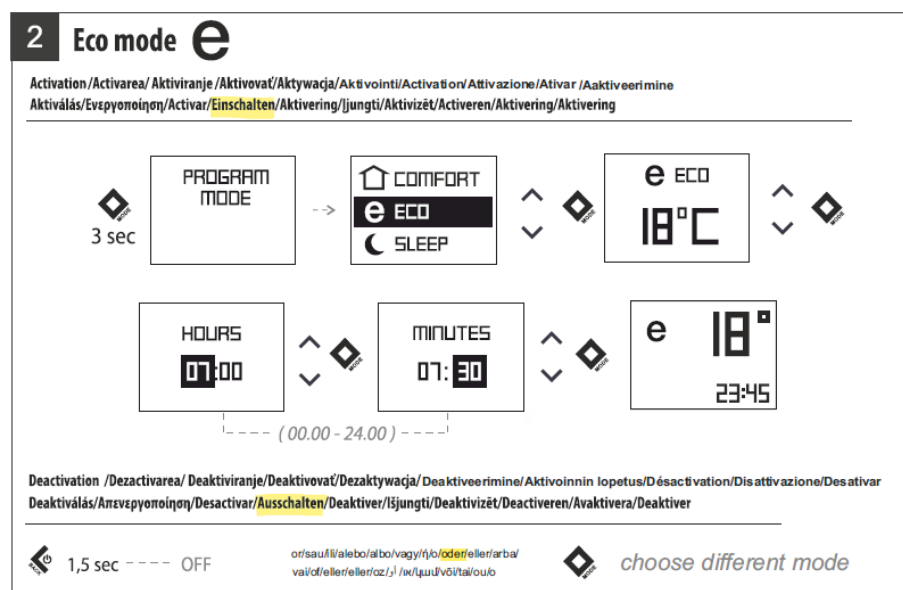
2 Eco mode e

Activation/Activarea/ Aktiviranje /Aktivovať/Aktywacja/Aktivointi/Activation/Attivazione/Ativar /Aaktiveerimine Aktiválás/Ενεργοποίηση/Activar/Einschalten/Aktivering/Įjungti/Aktivizēt/Activeren/Aktivering/Aktivering

MODE
3 sec

PROGRAM MODE

COMFORT
e ECO
SLEEP

MODE

e ECO
18°C

MODE

HOURS
07:00

MODE

MINUTES
07: 30

MODE

e 18°
23:45

( 00.00 - 24.00 )

Deactivation /Dezactivarea/ Deaktiviranje/Deaktivovať/Dezaktywacja/Deaktiveerimine/Aktivoinnin lopetus/Désactivation/Disattivazione/Desativar Deaktiválás/Απενεργοποίηση/Desactivar/Ausschalten/Deaktiver/Išjungti/Deaktivizēt/Deactiveren/Avaktivera/Deaktiver

BACK
1,5 sec ---- OFF

or/sau/ili/alebo/albo/vagy/ή/o/oder/eller/arba/ vai/of/eller/eller/oz/أو /или/կամ/või/tai/ou/o

MODE
choose different mode